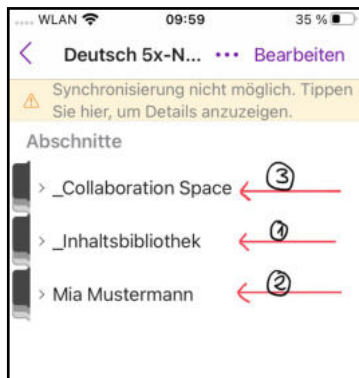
..... WLAN 09:59 35 %

< Deutsch 5x-N... ••• Bearbeiten

Synchronisierung nicht möglich. Tippen Sie hier, um Details anzuzeigen.

Abschnitte

> _Collaboration Space ③

> _Inhaltsbibliothek ①

> Mia Mustermann ②